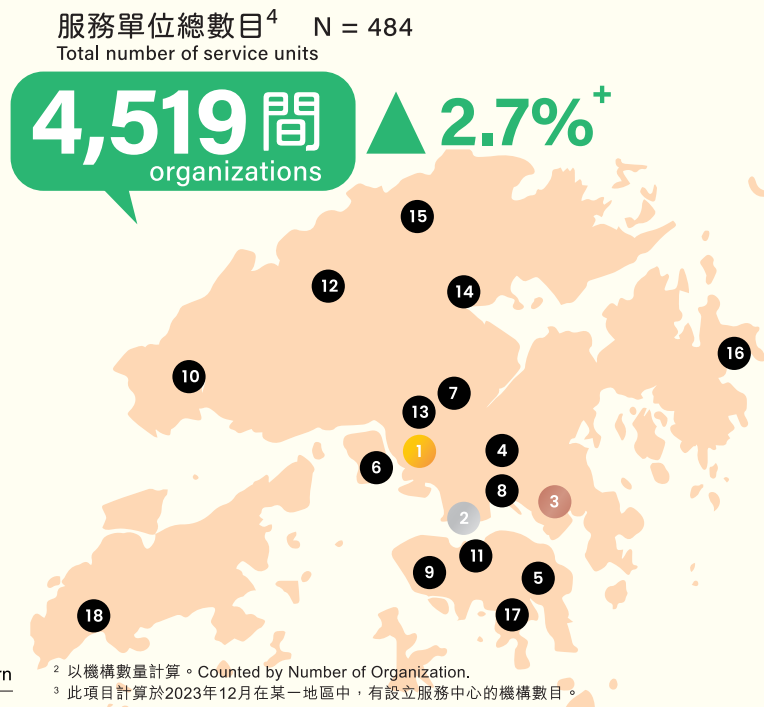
服務單位總數目$^4$ N = 484
Total number of service units

4,519 間
organizations

▲ 2.7%$^+$

15
12
14
16
10
7
13
1
4
6
8
3
2
11
9
5
18
17

rn

$^2$ 以機構數量計算。Counted by Number of Organization.
$^3$ 此項目計算於2023年12月在某一地區中，有設立服務中心的機構數目。